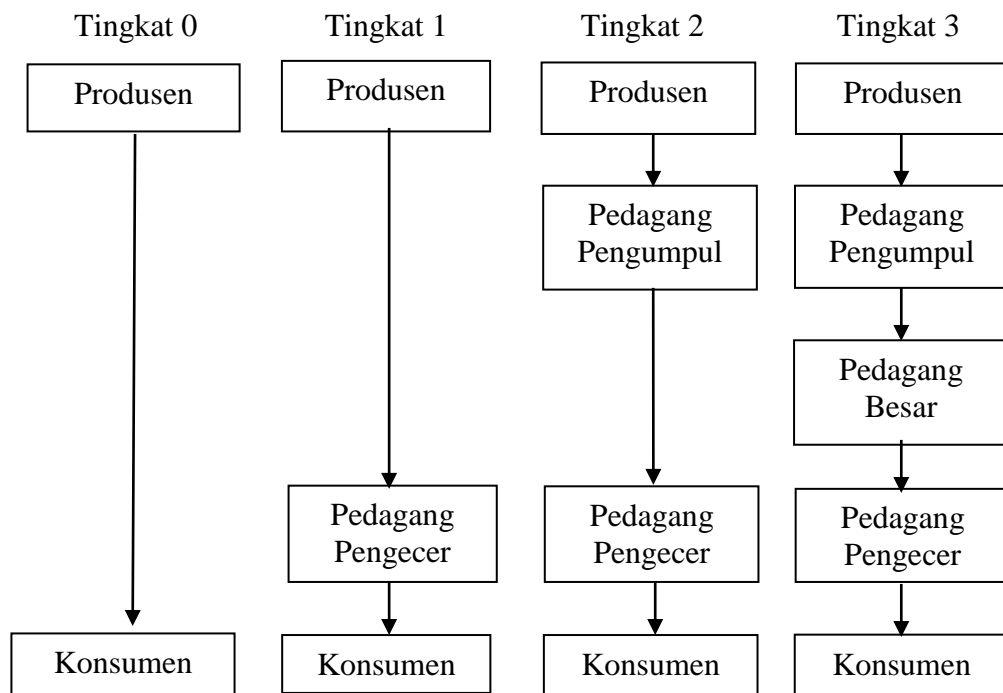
Tingkat 0

Produsen

Konsumen

Tingkat 1

Produsen

Pedagang Pengecer

Konsumen

Tingkat 2

Produsen

Pedagang Pengumpul

Pedagang Pengecer

Konsumen

Tingkat 3

Produsen

Pedagang Pengumpul

Pedagang Besar

Pedagang Pengecer

Konsumen